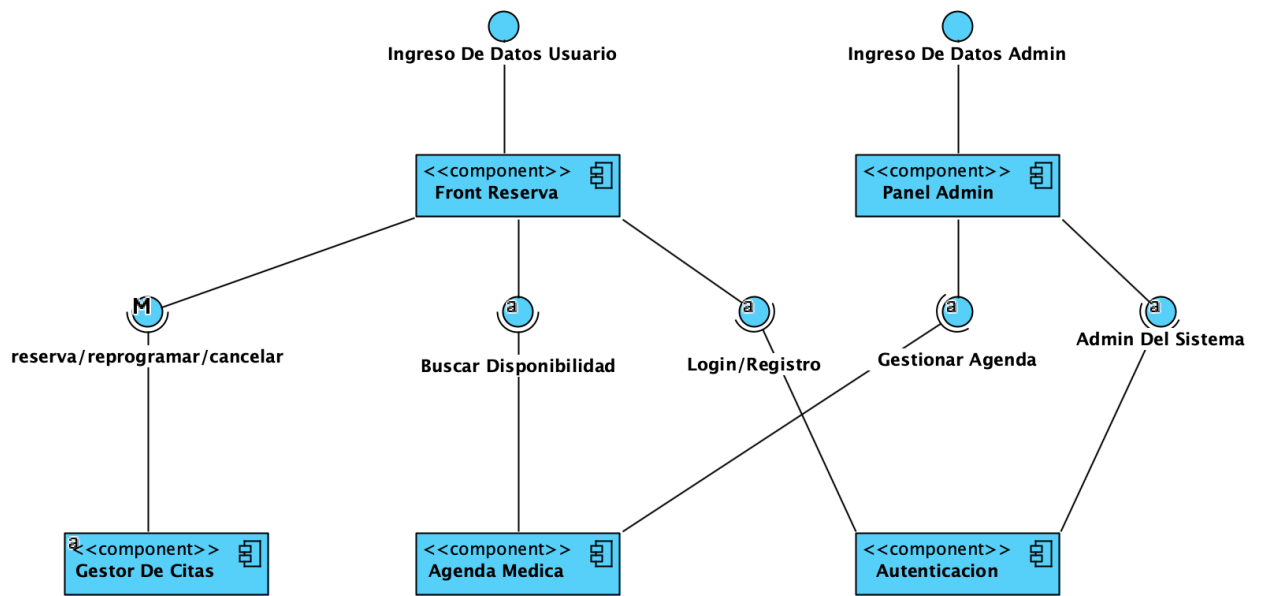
Ingreso De Datos Usuario

Ingreso De Datos Admin

<<component>>
Front Reserva

<<component>>
Panel Admin

M
reserva/reprogramar/cancelar

a
Buscar Disponibilidad

a
Login/Registro

a
Gestionar Agenda

a
Admin Del Sistema

a
<<component>>
Gestor De Citas

<<component>>
Agenda Medica

<<component>>
Autenticacion